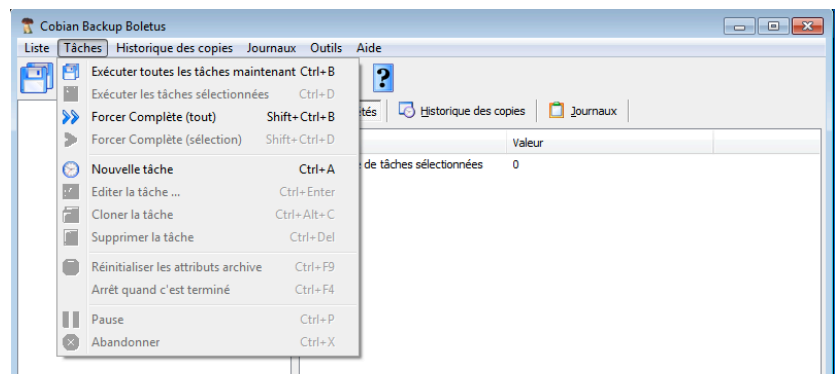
Cobian Backup Boletus

Liste Tâches Historique des copies Journaux Outils Aide

| | |
|---|---|
| Exécuter toutes les tâches maintenant | Ctrl+B |
| Exécuter les tâches sélectionnées | Ctrl+D |
| Forcer Complète (tout) | Shift+Ctrl+B |
| Forcer Complète (sélection) | Shift+Ctrl+D |
| Nouvelle tâche | Ctrl+A |
| Editer la tâche ... | Ctrl+Enter |
| Cloner la tâche | Ctrl+Alt+C |
| Supprimer la tâche | Ctrl+Del |
| Réinitialiser les attributs archive | Ctrl+F9 |
| Arrêt quand c'est terminé | Ctrl+F4 |
| Pause | Ctrl+P |
| Abandonner | Ctrl+X |

?

étés Historique des copies Journaux

Valeur

de tâches sélectionnées 0